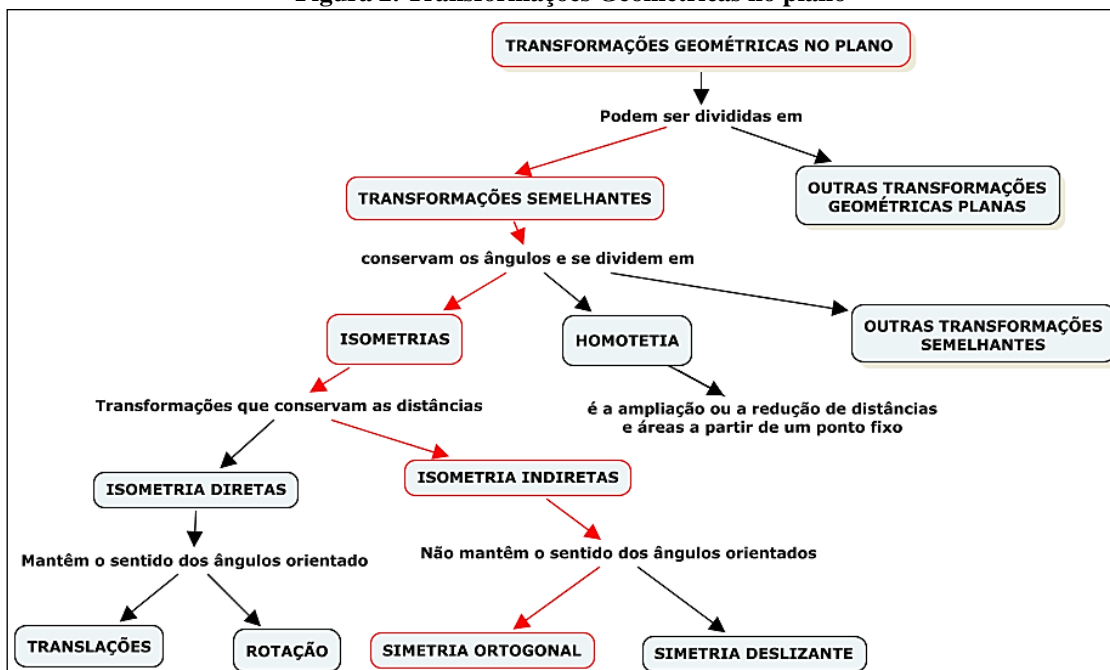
Figura 2: Transformações Geométricas no plano

TRANSFORMAÇÕES GEOMÉTRICAS NO PLANO

Podem ser divididas em

TRANSFORMAÇÕES SEMELHANTES

OUTRAS TRANSFORMAÇÕES GEOMÉTRICAS PLANAS

conservam os ângulos e se dividem em

ISOMETRIAS

HOMOTETIA

OUTRAS TRANSFORMAÇÕES SEMELHANTES

Transformações que conservam as distâncias

é a ampliação ou a redução de distâncias e áreas a partir de um ponto fixo

ISOMETRIA DIRETAS

ISOMETRIA INDIRETAS

Mantêm o sentido dos ângulos orientado

Não mantêm o sentido dos ângulos orientados

TRANSLAÇÕES

ROTAÇÃO

SIMETRIA ORTOGONAL

SIMETRIA DESLIZANTE